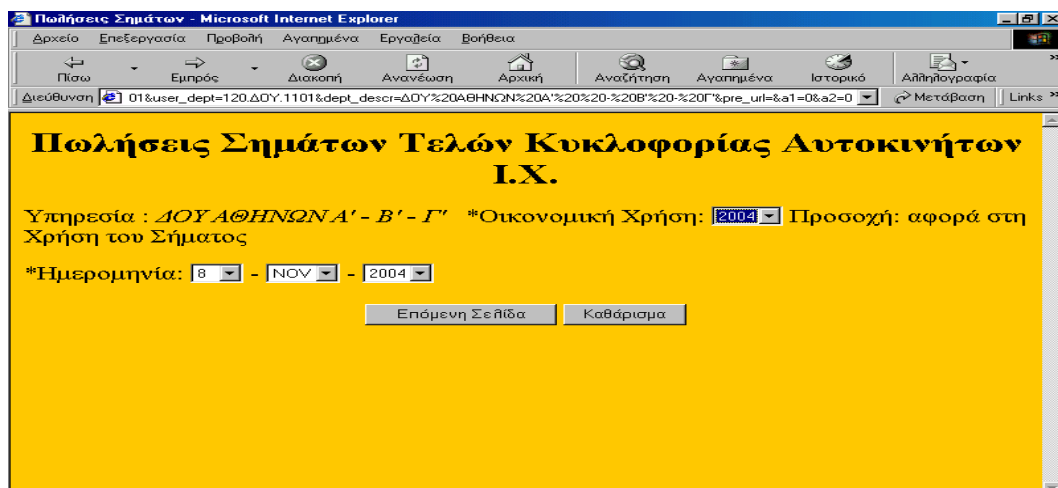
Πωλήσεις Σημάτων - Microsoft Internet Explorer

Αρχείο Επεξεργασία Προβολή Αγαπημένα Εργαλεία Βοήθεια

Πίσω Εμπρός Διακοπή Ανανέωση Αρχική Αναζήτηση Αγαπημένα Ιστορικό Αλληλογραφία

Διεύθυνση 01&user_dept=120.ΔΟΥ.1101&dept_descr=ΔΟΥ%20ΑΘΗΝΩΝ%20Α'%20%20-%20Β'%20-%20Γ'&pre_url=&a1=0&a2=0 Μετάβαση Links

Πωλήσεις Σημάτων Τελών Κυκλοφορίας Αυτοκινήτων Ι.Χ.

Υπηρεσία : ΔΟΥ ΑΘΗΝΩΝ Α' - Β' - Γ' *Οικονομική Χρήση: 2004 Προσοχή: αφορά στη Χρήση του Σήματος

*Ημερομηνία: 8 - NOV - 2004

Επόμενη Σελίδα Καθάρισμα